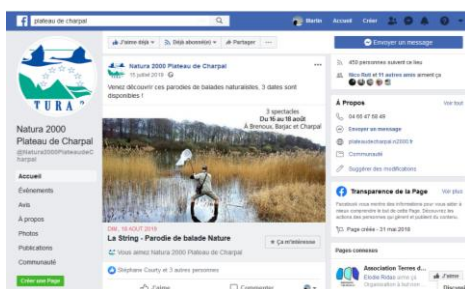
plateau de charpal

Martin Accueil Créer

J'aime déjà Déjà abonné(e) Partager ...

Envoyer un message

TURA

Natura 2000 Plateau de Charpal

@Natura2000PlateaudeCharpal

Accueil

Événements

Avis

À propos

Photos

Publications

Communauté

Créer une Page

Natura 2000 Plateau de Charpal
15 juillet 2019

Venez découvrir ces parodies de balades naturalistes, 3 dates sont disponibles !

3 spectacles
Du 16 au 18 août
À Brenoux, Barjac et Charpal

DIM. 18 AOÛT 2019
La String - Parodie de balade Nature

Vous aimez Natura 2000 Plateau de Charpal

Ça m'intéresse

Stéphane Courty et 3 autres personnes

Calme

Commenter

459 personnes suivent ce lieu

Nico Rott et 11 autres amis aiment ça

À Propos

Voir tout

04 66 47 56 49

Envoyer un message

plateaudecharpal.n2000.fr

Communauté

Suggérer des modifications

Transparence de la Page

Voir plus

Facebook vous montre des informations pour vous aider à mieux comprendre le but de cette Page. Découvrez les actions des personnes qui gèrent et publient du contenu.

Page créée - 31 mai 2018

Pages connexes

Association Terres d...

Étoile Rôtas

Organisation à but non...

J'aime

Discussi